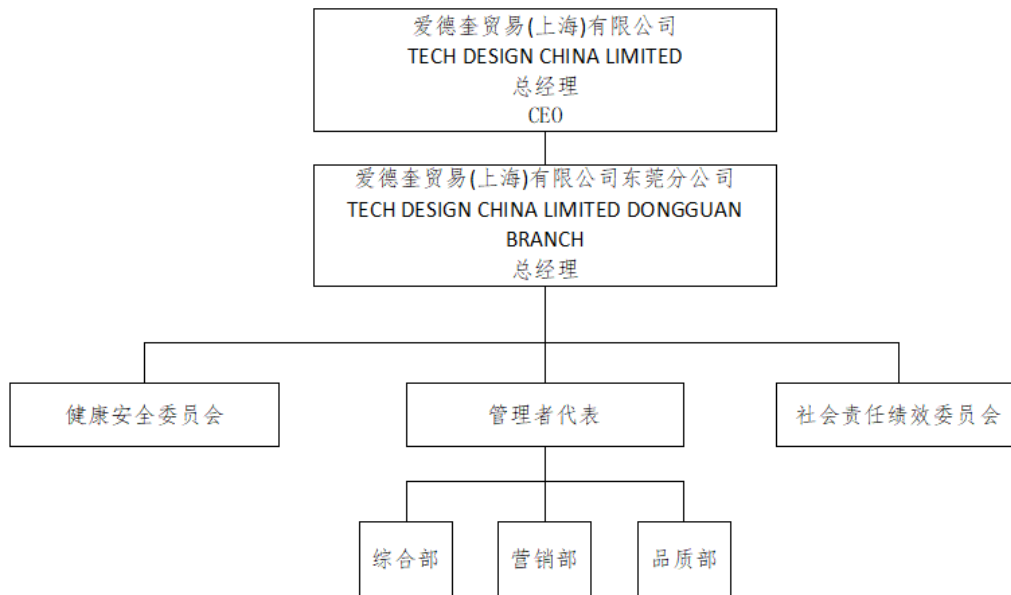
爱德奎贸易(上海)有限公司
TECH DESIGN CHINA LIMITED
总经理
CEO

爱德奎贸易(上海)有限公司东莞分公司
TECH DESIGN CHINA LIMITED DONGGUAN BRANCH
总经理

健康安全委员会

管理者代表

社会责任绩效委员会

综合部

营销部

品质部